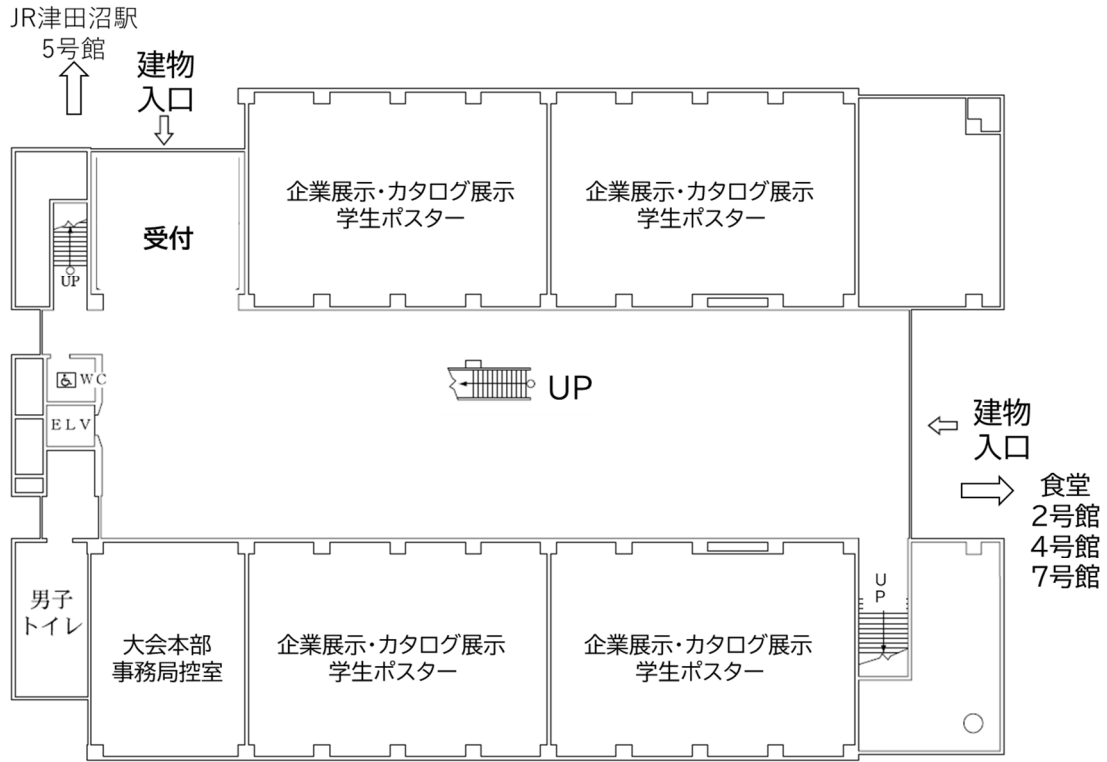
JR津田沼駅
5号館

建物
入口

企業展示・カタログ展示
学生ポスター

企業展示・カタログ展示
学生ポスター

受付

UP

WC

ELV

UP

建物
入口

食堂
2号館
4号館
7号館

男子
トイレ

大会本部
事務局控室

企業展示・カタログ展示
学生ポスター

企業展示・カタログ展示
学生ポスター

UP